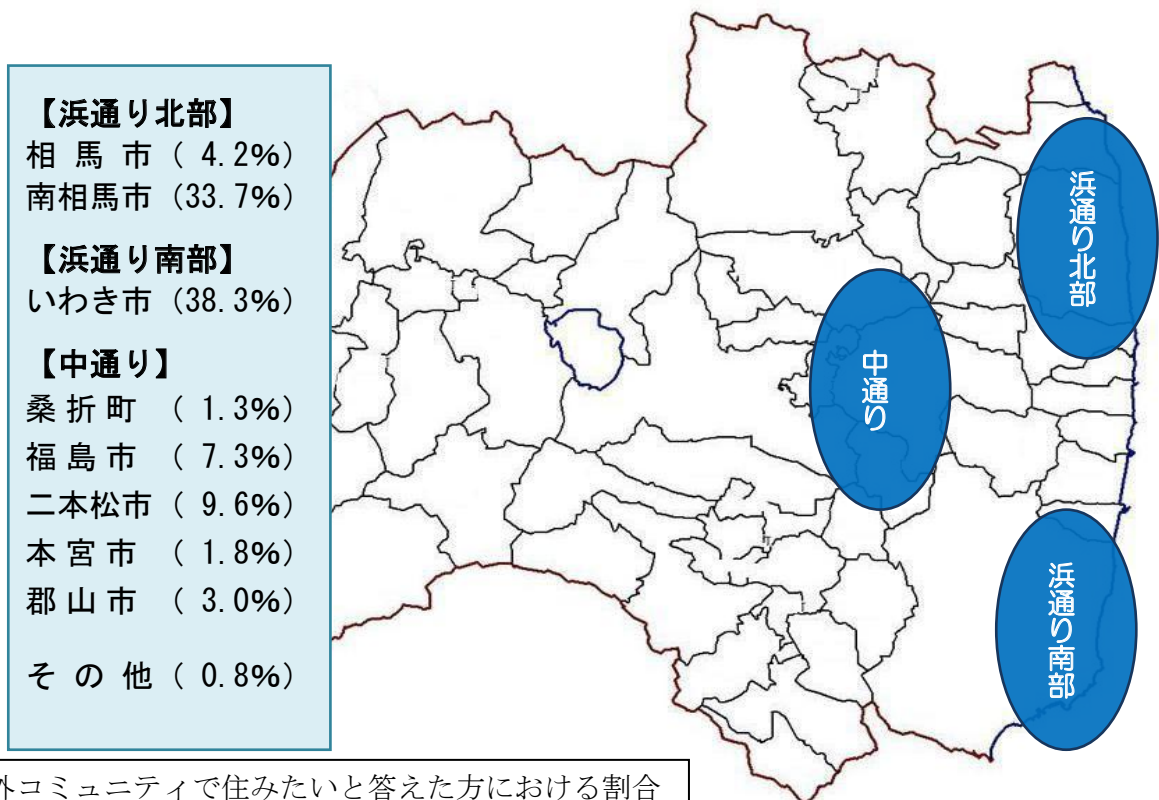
【浜通り北部】
相馬市（ 4.2%）
南相馬市（33.7%）

【浜通り南部】
いわき市（38.3%）

【中通り】
桑折町 （ 1.3%）
福島市 （ 7.3%）
二本松市（ 9.6%）
本宮市 （ 1.8%）
郡山市 （ 3.0%）

その他（ 0.8%）

浜通り北部

中通り

浜通り南部

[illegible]外コミュニティで住みたいと答えた方における割合